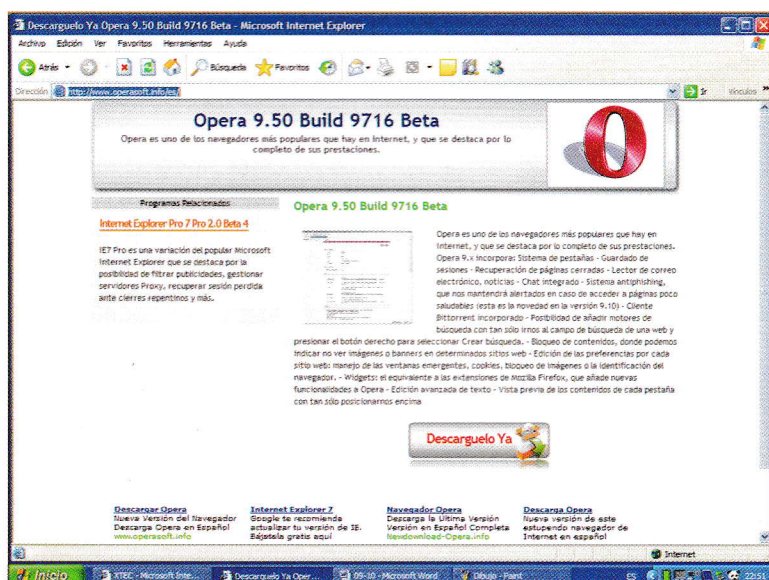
Descarguelo Ya Opera 9.50 Build 9716 Beta - Microsoft Internet Explorer

Archivo Edición Ver Favoritos Herramientas Ayuda

Atrás Búsqueda Favoritos

Dirección http://www.operasoft.info/es/ Ir Vínculos

Opera 9.50 Build 9716 Beta

Opera es uno de los navegadores más populares que hay en Internet, y que se destaca por lo completo de sus prestaciones.

Programas Relacionados

Internet Explorer Pro 7 Pro 2.0 Beta 4

IE7 Pro es una variación del popular Microsoft Internet Explorer que se destaca por la posibilidad de filtrar publicidades, gestionar servidores Proxy, recuperar sesión perdida ante cierres repentinos y más.

Opera 9.50 Build 9716 Beta

Opera es uno de los navegadores más populares que hay en Internet, y que se destaca por lo completo de sus prestaciones. Opera 9.x incorpora: Sistema de pestañas - Guardado de sesiones - Recuperación de páginas cerradas - Lector de correo electrónico, noticias - Chat integrado - Sistema antiphishing, que nos mantendrá alertados en caso de acceder a páginas poco saludables (esta es la novedad en la versión 9.10) - Cliente Bittorrent incorporado - Posibilidad de añadir motores de búsqueda con tan sólo irnos al campo de búsqueda de una web y presionar el botón derecho para seleccionar Crear búsqueda. - Bloqueo de contenidos, donde podemos indicar no ver imágenes o banners en determinados sitios web - Edición de las preferencias por cada sitio web: manejo de las ventanas emergentes, cookies, bloqueo de imágenes o la identificación del navegador. - Widgets: el equivalente a las extensiones de Mozilla Firefox, que añade nuevas funcionalidades a Opera - Edición avanzada de texto - Vista previa de los contenidos de cada pestaña con tan sólo posicionarnos encima

Descarguelo Ya

Descargar Opera
Nueva Versión del Navegador Descarga Opera en Español
www.operasoft.info

Internet Explorer 7
Google te recomienda actualizar tu versión de IE. Bajátela gratis aquí

Navegador Opera
Descarga la Ultima Versión Versión en Español Completa
Newdownload-Opera.info

Descarga Opera
Nueva versión de este estupendo navegador de Internet en español

Internet

Inicio XTEC - Microsoft Inte... Descarguelo Ya Oper... 09-10 - Microsoft Word Dibujo - Paint ES 22:5